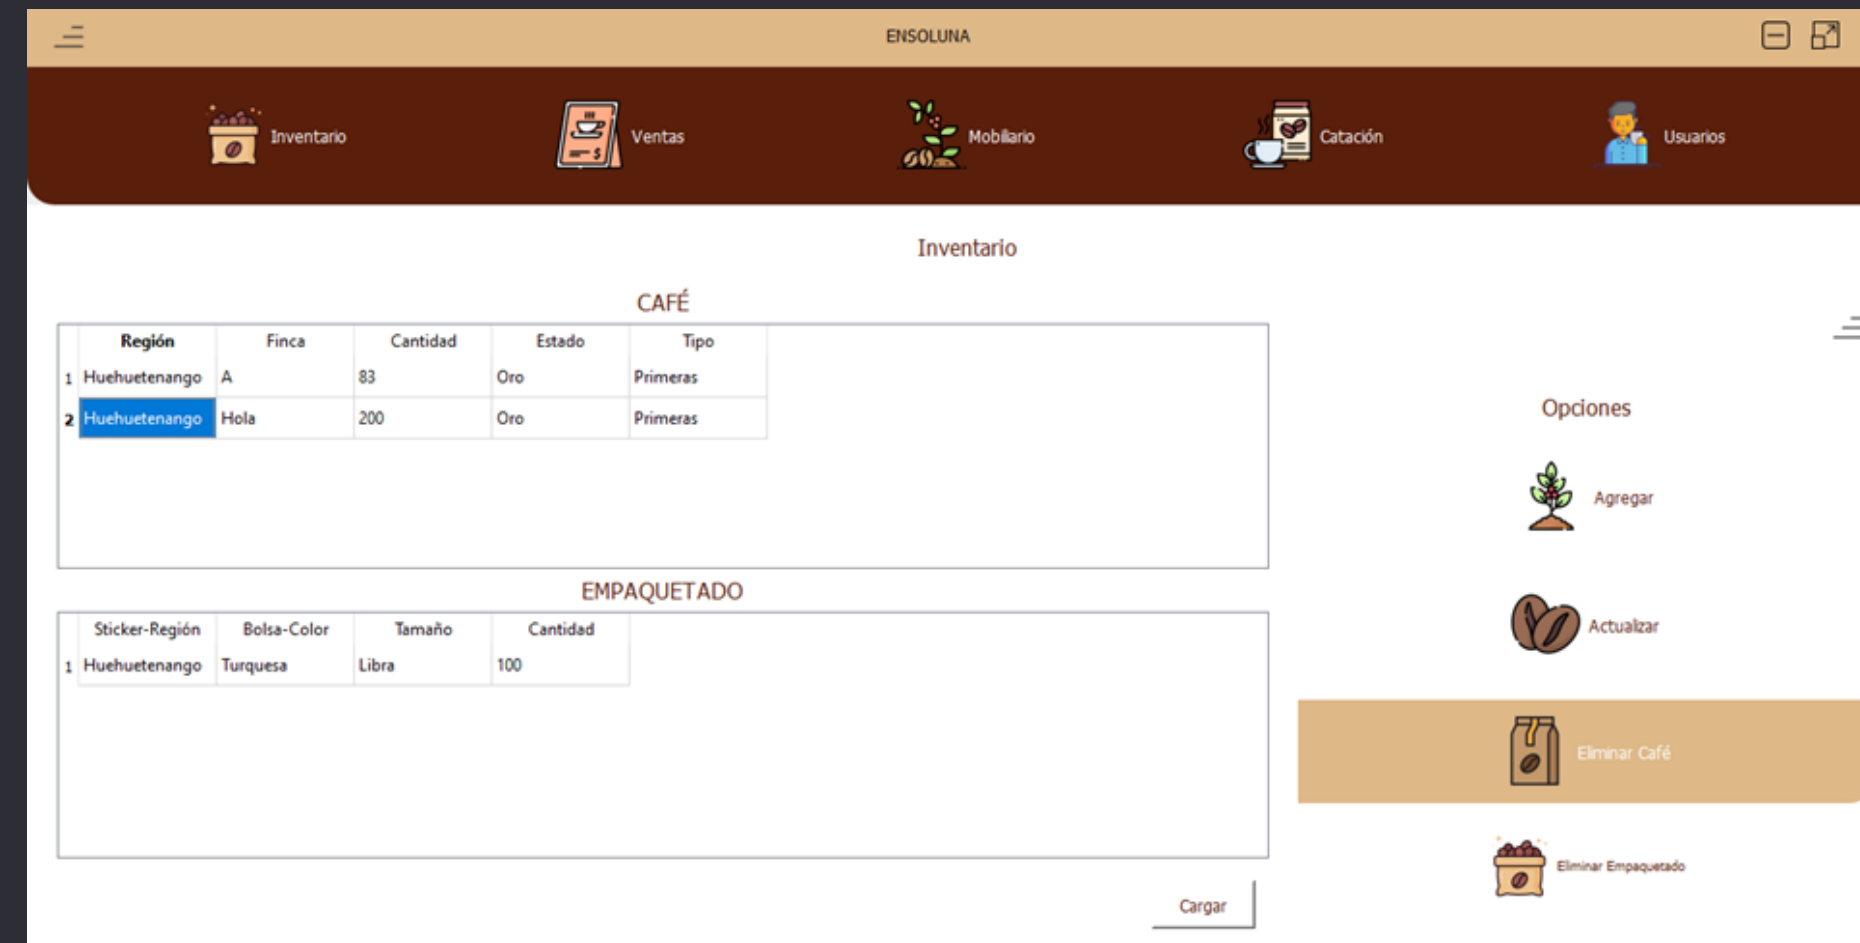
ENSOLUNA

Inventario Ventas Mobiliario Catación Usuarios

Inventario

CAFÉ

| | Región | Finca | Cantidad | Estado | Tipo |
|---|---|---|---|---|---|
| 1 | Huehuetenango | A | 83 | Oro | Primeras |
| 2 | Huehuetenango | Hola | 200 | Oro | Primeras |

EMPAQUETADO

| | Sticker-Región | Bolsa-Color | Tamaño | Cantidad |
|---|---|---|---|---|
| 1 | Huehuetenango | Turquesa | Libra | 100 |

Cargar

Opciones

Agregar

Actualizar

Eliminar Café

Eliminar Empaquetado